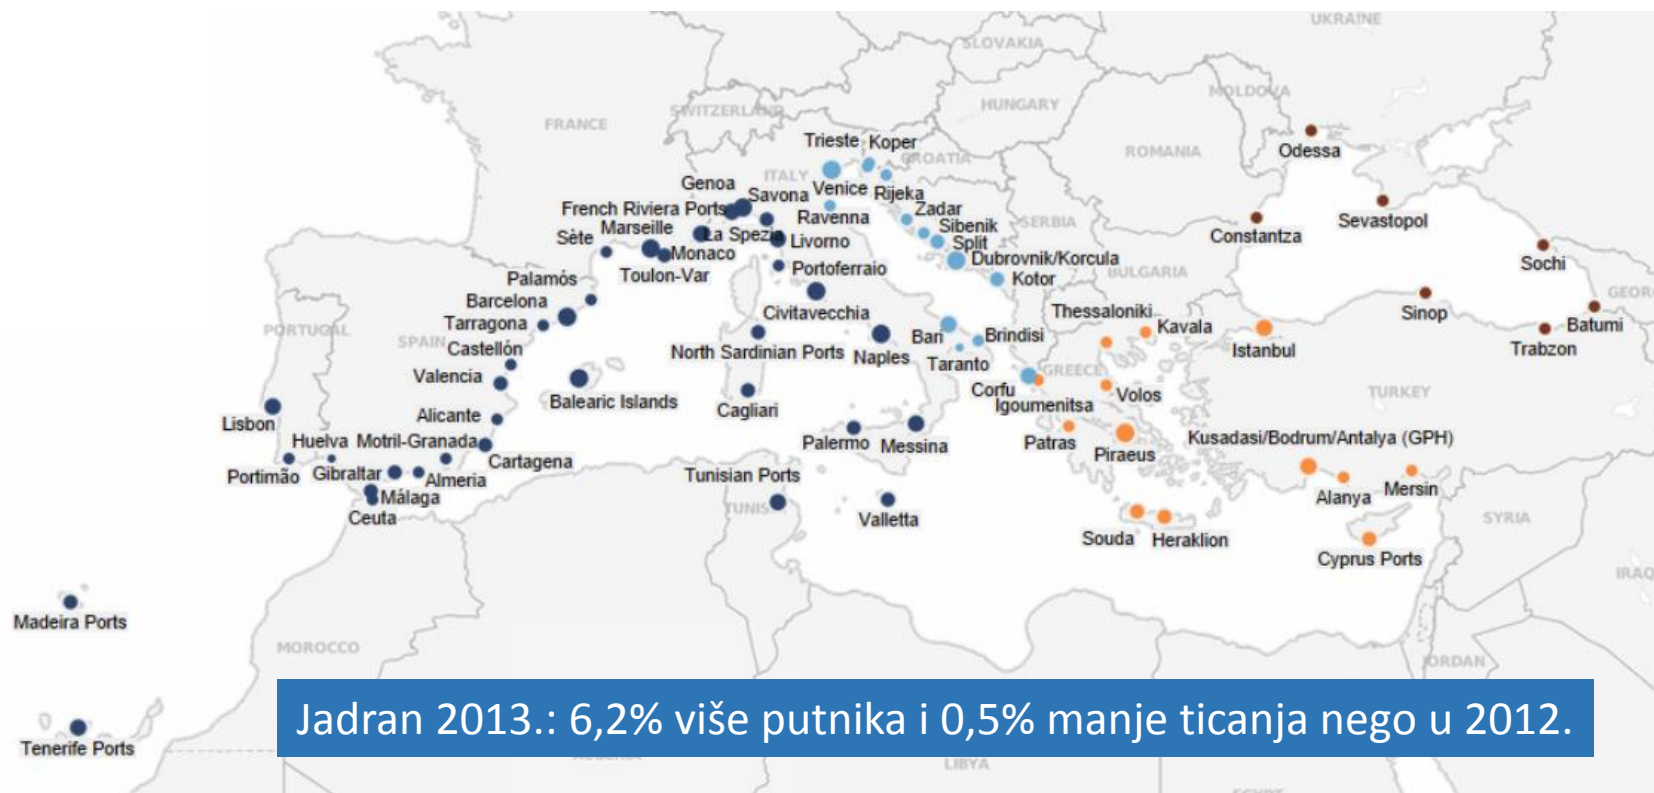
UKRAINE
SLOVAKIA
HUNGARY
MOLDOVA
FRANCE
SWITZERLAND
ROMANIA
Odessa
Trieste
Koper
CROATIA
ITALY
Genoa
Venice
Rijeka
Savona
French Riviera Ports
Ravenna
Zadar
Marseille
Sibenik
SERBIA
Sevastopol
Constantza
Sète
La Spezia
Split
Livorno
Monaco
Dubrovnik/Korcula
Sochi
Toulon-Var
Portoferraio
BULGARIA
Palamós
Kotor
Barcelona
Sinop
GEORGIA
Civitavecchia
Thessaloniki
Batumi
PORTUGAL
Tarragona
Kavala
Bari
Brindisi
SPAIN
Castellón
North Sardinian Ports
Naples
Istanbul
Trabzon
Taranto
GREECE
Valencia
Balearic Islands
Corfu
Volos
TURKEY
Igoumenitsa
Lisbon
Alicante
Cagliari
Huelva
Motril-Granada
Patras
Kusadasi/Bodrum/Antalya (GPH)
Palermo
Messina
Piraeus
Cartagena
Portimão
Gibraltar
Almeria
Tunisian Ports
Alanya
Mersin
Málaga
TUNISIA
Ceuta
Valletta
SYRIA
Souda
Heraklion
Cyprus Ports
IRAQ
Madeira Ports
MOROCCO
JORDAN
Tenerife Ports
ALGERIA
LIBYA

Jadran 2013.: 6,2% više putnika i 0,5% manje ticanja nego u 2012.